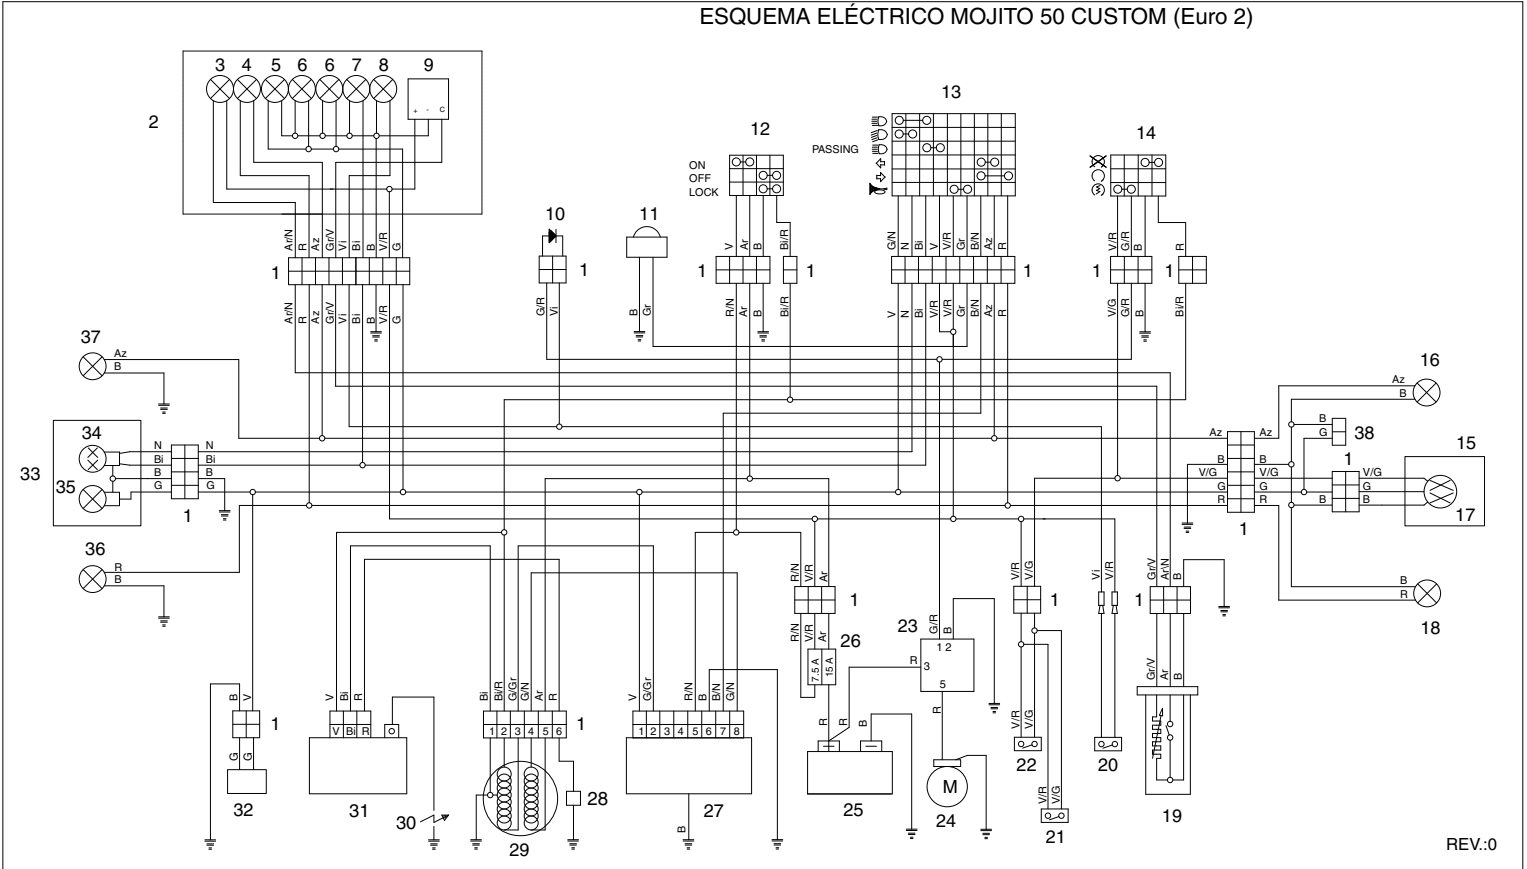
ESQUEMA ELÉCTRICO MOJITO 50 CUSTOM (Euro 2)

2
3 4 5 6 6 7 8 9
+ - c

Ar/N R Az Gr/V Vi Bi B V/R G
1
Ar/N R Az Gr/V Vi Bi B V/R G

10
1
G/R Vi

11
B Gr

12
ON
OFF
LOCK
V Ar B Bi/R
1 1
R/N Ar B Bi/R

13
PASSING
G/N N Bi V V/R Gr B/N Az R
1
V N Bi V/R Gr B/N Az R

14
V/R G/R B R
1 1
V/G G/R B Bi/R

37
Az
B

16
Az
B

38
B
G

33
34
35
N Bi B G
N Bi B G
1

15
Az Az
B B
V/G V/G
G G
R R
1
1
V/G
G
B B
17

36
R
B

18
B
R

R/N V/R Ar
1
R/N V/R Ar
26
7.5 A 15 A

23
G/R B
1 2
R 3
5
R

V/R V/G
1
V/R V/G
22
V/R V/G
21

Vi V/R
20

Gr/V Ar/N B
1
Gr/V Ar B
19

B V
1
G G
32

V Bi R
V Bi R
31
30

Bi Bi/R G/Gr G/N Ar R
1 2 3 4 5 6
1
29
28

V G/Gr R/N B B/N G/N
1 2 3 4 5 6 7 8
B
27

R R B
25

M
24

REV.:0